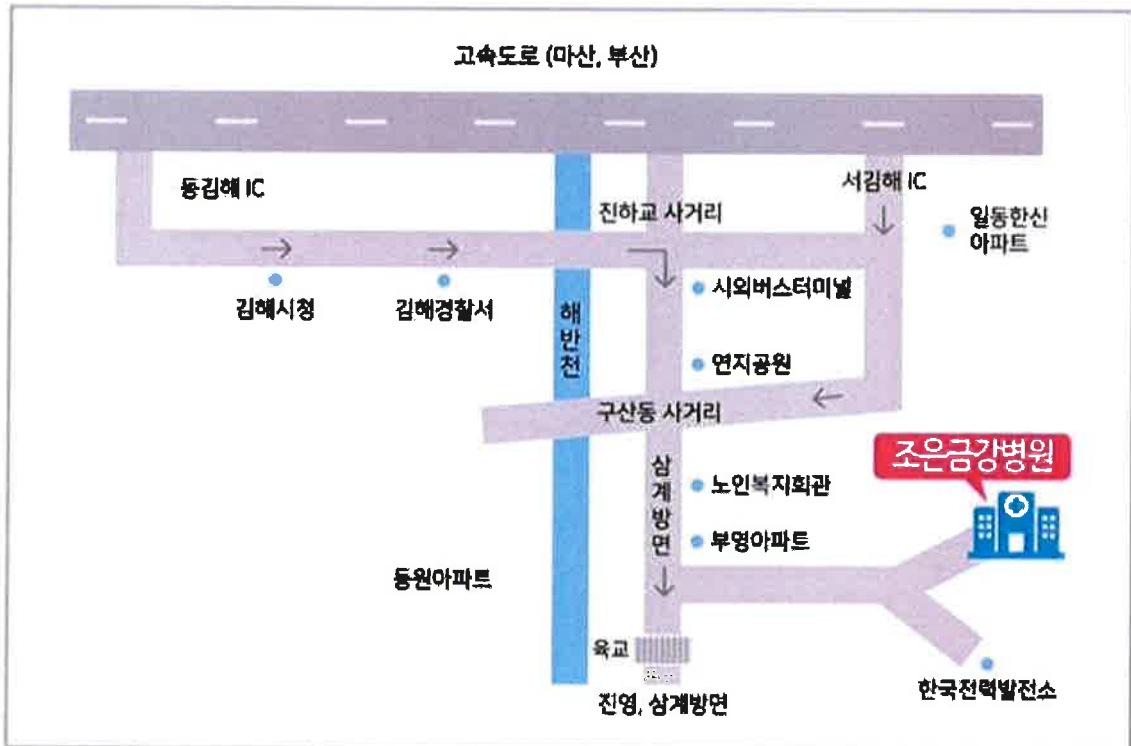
고속도로 (마산, 부산)

동김해 IC

서김해 IC

진하교 사거리

일동한신 아파트

김해시청

김해경찰서

해반천

시외버스터미널

연지공원

구산동 사거리

조은금강병원

삼계방면

노인복지회관

부영아파트

동원아파트

육교

진영, 삼계방면

한국전력발전소